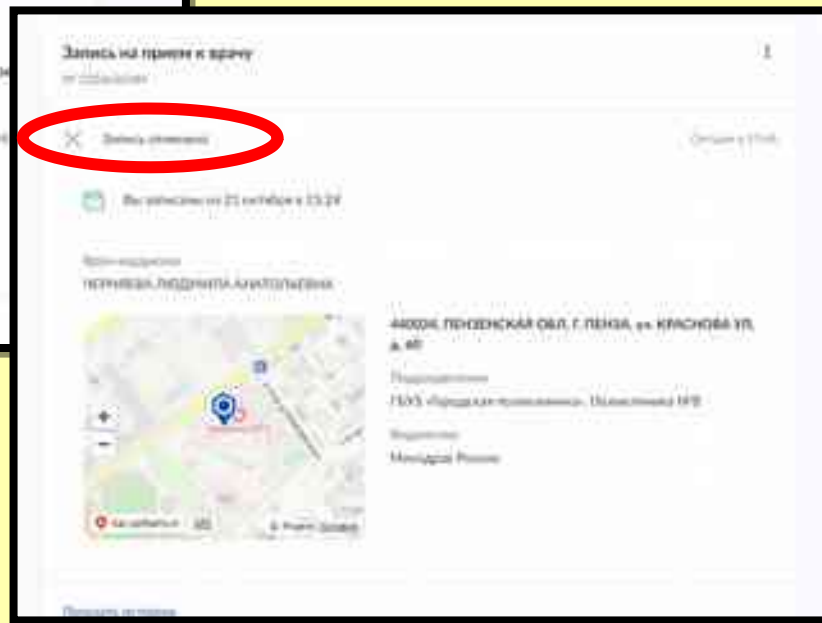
Запись на прием к врачу

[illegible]

Запись отменена

Сегодня в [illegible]

Вы записаны на 21 октября в 13:20

Врач-терапевт

ЧЕРНЯЕВА ЛЮДМИЛА АНАТОЛЬЕВНА

440026, ПЕНЗЕНСКАЯ ОБЛ, Г. ПЕНЗА, ул. КРАСНОВА УЛ, д. 60

Подразделение

ГБУЗ «Городская поликлиника», Поликлиника №6

Ведомство

Минздрав России

Как добраться

Яндекс Условия

Перейти на прием